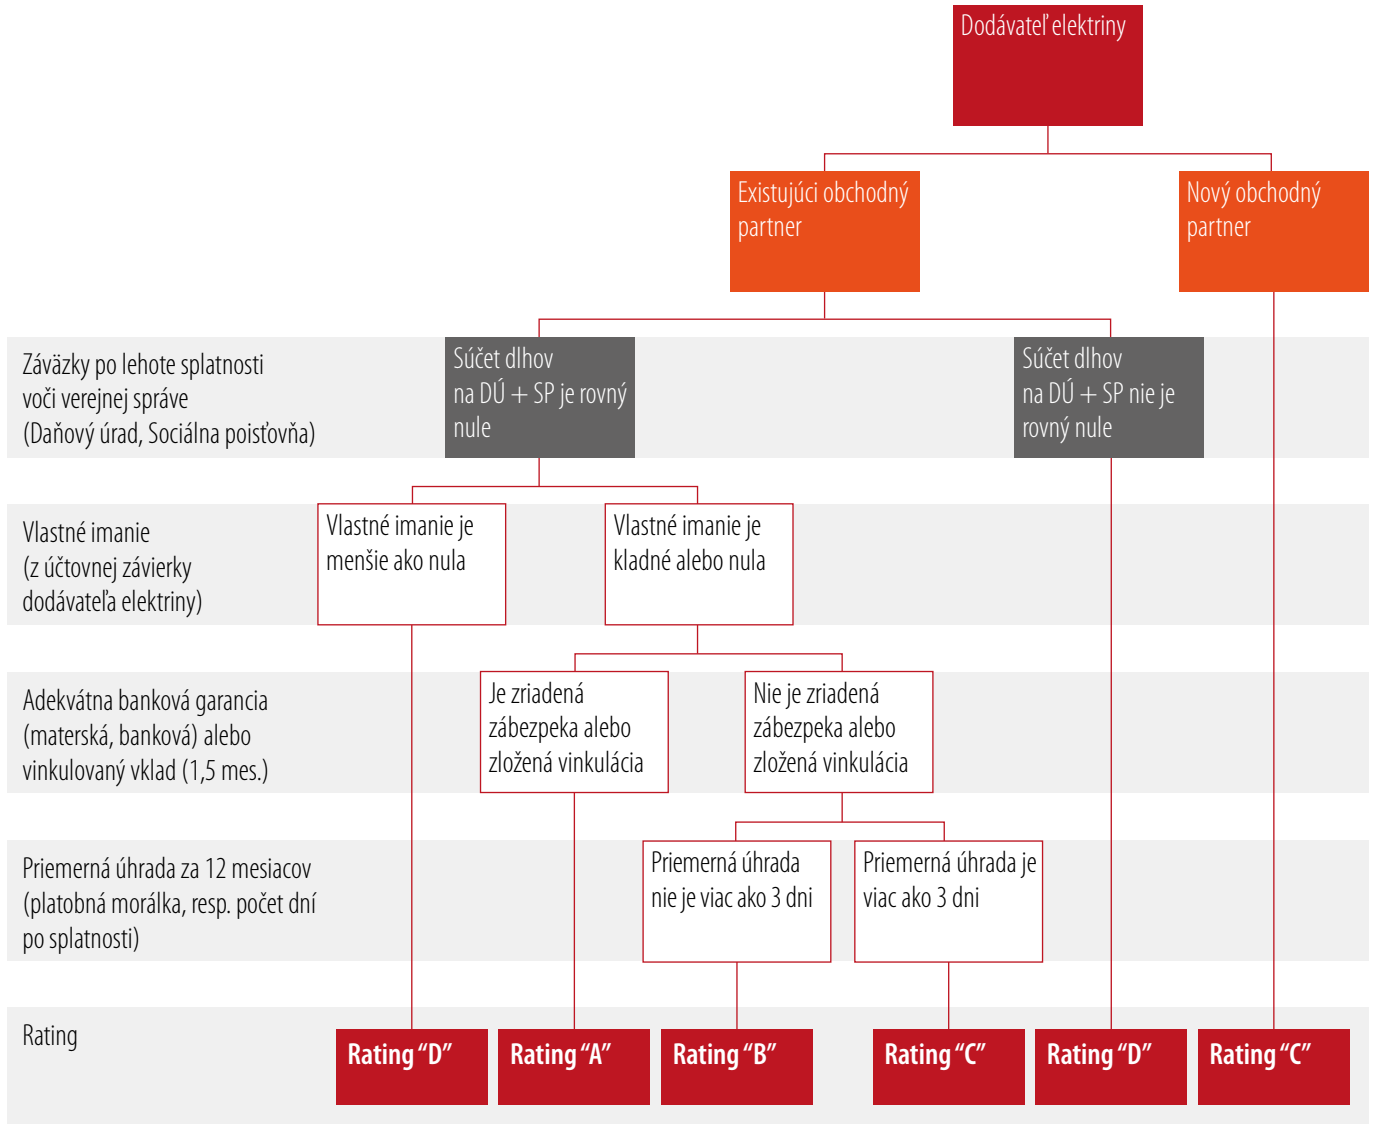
Dodávateľ elektriny

Existujúci obchodný partner

Nový obchodný partner

Záväzky po lehote splatnosti voči verejnej správe (Daňový úrad, Sociálna poisťovňa)

Súčet dlhov na DÚ + SP je rovný nule

Súčet dlhov na DÚ + SP nie je rovný nule

Vlastné imanie (z účtovnej závierky dodávateľa elektriny)

Vlastné imanie je menšie ako nula

Vlastné imanie je kladné alebo nula

Adekvátna banková garancia (materská, banková) alebo vinkulovaný vklad (1,5 mes.)

Je zriadená zábezpeka alebo zložená vinkulácia

Nie je zriadená zábezpeka alebo zložená vinkulácia

Priemerná úhrada za 12 mesiacov (platobná morálka, resp. počet dní po splatnosti)

Priemerná úhrada nie je viac ako 3 dni

Priemerná úhrada je viac ako 3 dni

Rating

Rating “D”

Rating “A”

Rating “B”

Rating “C”

Rating “D”

Rating “C”